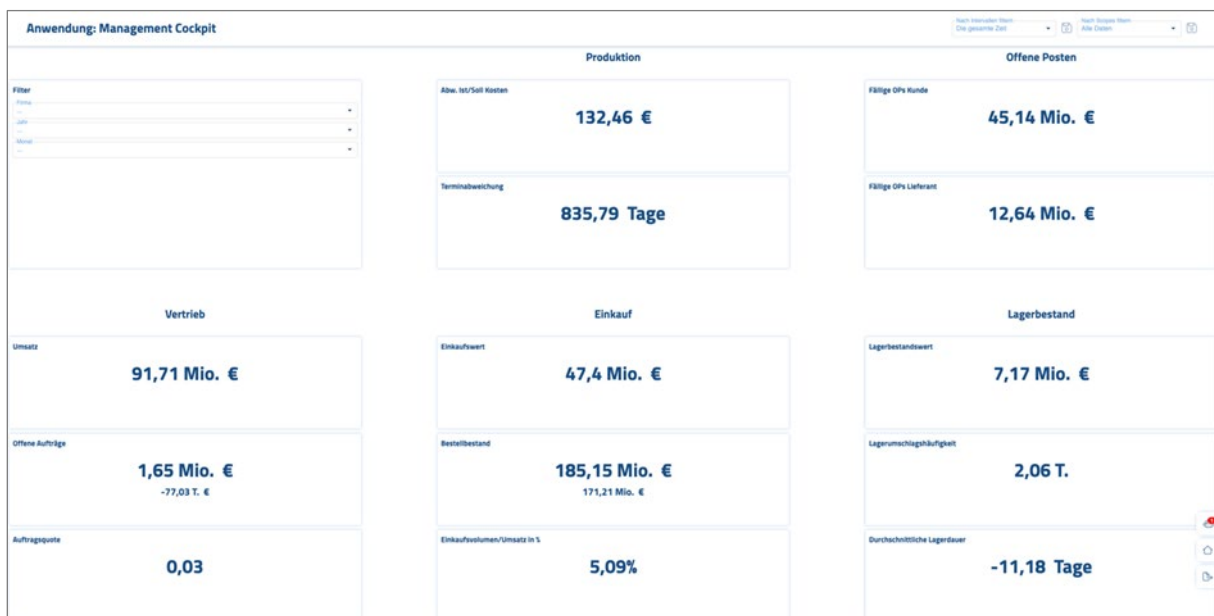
Anwendung: Management Cockpit

Nach Intervallen filtern
Die gesamte Zeit

Nach Scopes filtern
Alle Daten

Produktion

Offene Posten

Filter
Firma
...
Jahr
...
Monat
...

Abw. Ist/Soll Kosten
132,46 €

Fällige OPs Kunde
45,14 Mio. €

Terminabweichung
835,79 Tage

Fällige OPs Lieferant
12,64 Mio. €

Vertrieb

Einkauf

Lagerbestand

Umsatz
91,71 Mio. €

Einkaufswert
47,4 Mio. €

Lagerbestandswert
7,17 Mio. €

Offene Aufträge
1,65 Mio. €
-77,03 T. €

Bestellbestand
185,15 Mio. €
171,21 Mio. €

Lagerumschlagshäufigkeit
2,06 T.

Auftragsquote
0,03

Einkaufsvolumen/Umsatz in %
5,09%

Durchschnittliche Lagerdauer
-11,18 Tage